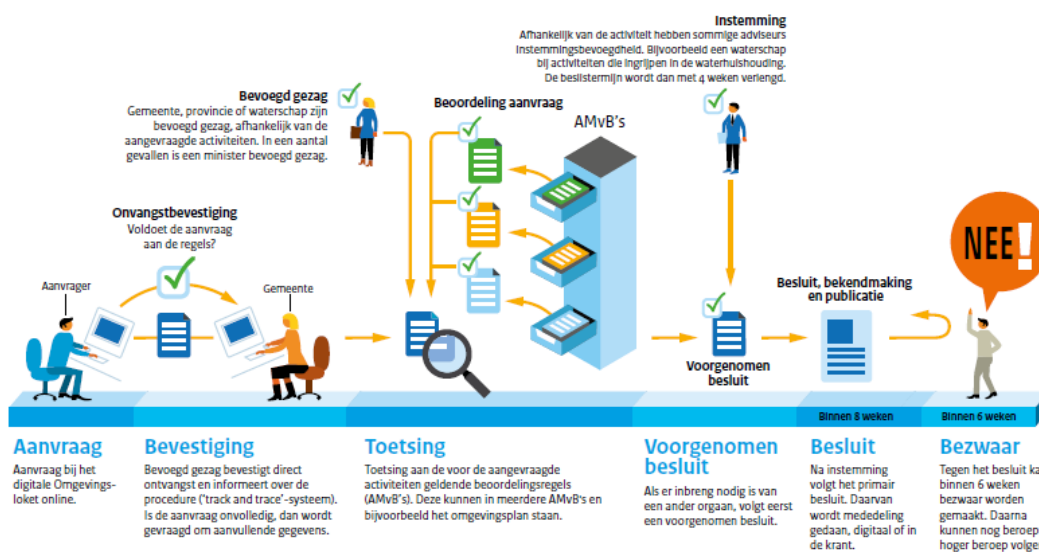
Instemming
Afhankelijk van de activiteit hebben sommige adviseurs instemmingsbevoegdheid. Bijvoorbeeld een waterschap bij activiteiten die ingrijpen in de waterhuishouding. De beslistermijn wordt dan met 4 weken verlengd.

Bevoegd gezag
Gemeente, provincie of waterschap zijn bevoegd gezag, afhankelijk van de aangevraagde activiteiten. In een aantal gevallen is een minister bevoegd gezag.

Beoordeling aanvraag

AMvB's

Onvangstbevestiging
Voldoet de aanvraag aan de regels?

Aanvrager

Gemeente

NEE!

Besluit, bekendmaking en publicatie

Voorgenomen besluit

Binnen 8 weken

Binnen 6 weken

Aanvraag
Aanvraag bij het digitale Omgevingsloket online.

Bevestiging
Bevoegd gezag bevestigt direct ontvangst en informeert over de procedure ('track and trace'-systeem). Is de aanvraag onvolledig, dan wordt gevraagd om aanvullende gegevens.

Toetsing
Toetsing aan de voor de aangevraagde activiteiten geldende beoordelingsregels (AMvB's). Deze kunnen in meerdere AMvB's en bijvoorbeeld het omgevingsplan staan.

Voorgenomen besluit
Als er inbreng nodig is van een ander orgaan, volgt eerst een voorgenomen besluit.

Besluit
Na instemming volgt het primair besluit. Daarvan wordt mededeling gedaan, digitaal of in de krant.

Bezwaar
Tegen het besluit ka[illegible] binnen 6 weken bezwaar worden gemaakt. Daarna kunnen nog beroep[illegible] hoger beroep volge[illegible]